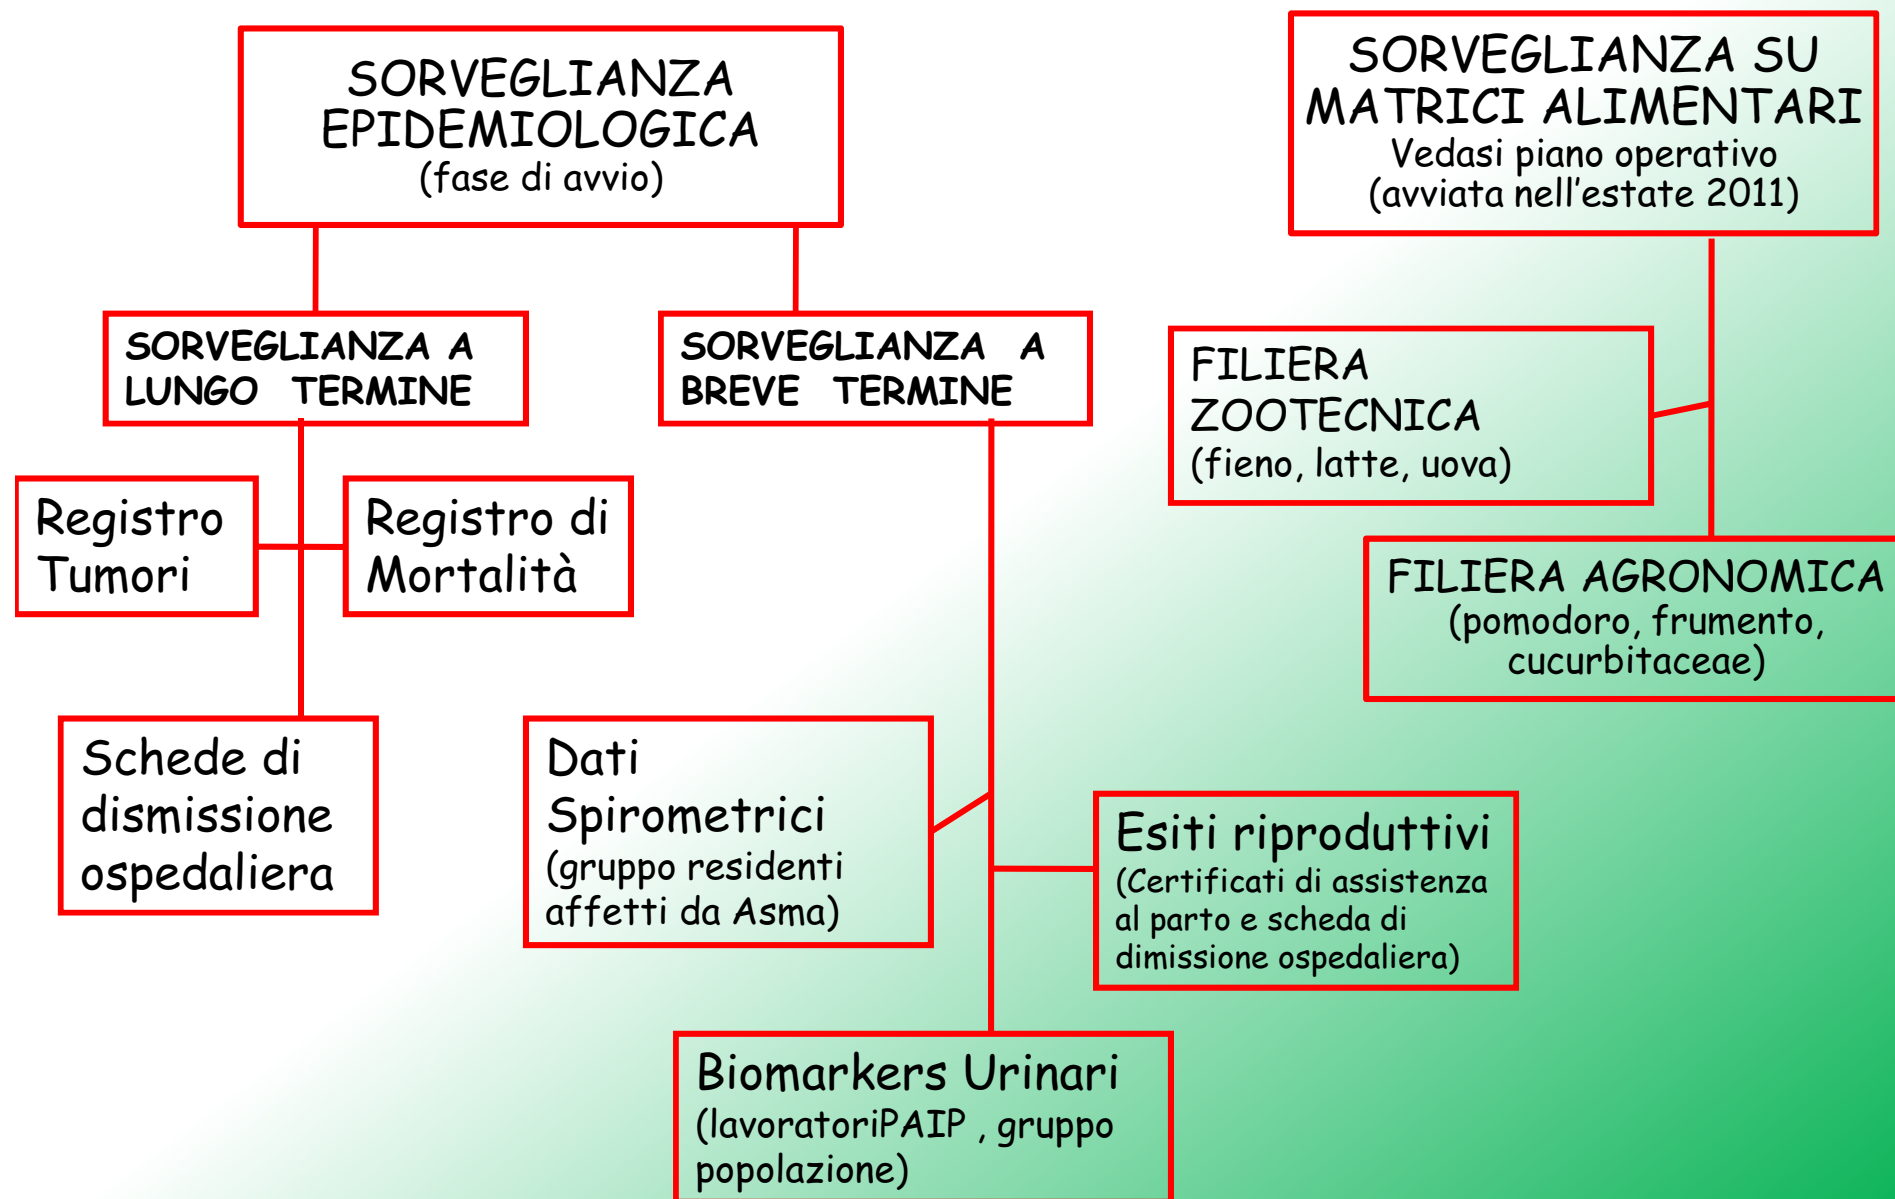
SORVEGLIANZA EPIDEMIOLOGICA
(fase di avvio)

SORVEGLIANZA SU MATRICI ALIMENTARI
Vedasi piano operativo
(avviata nell'estate 2011)

SORVEGLIANZA A LUNGO TERMINE

SORVEGLIANZA A BREVE TERMINE

FILIERA ZOOTECNICA
(fieno, latte, uova)

Registro Tumori

Registro di Mortalità

FILIERA AGRONOMICA
(pomodoro, frumento, cucurbitaceae)

Schede di dismissione ospedaliera

Dati Spirometrici
(gruppo residenti affetti da Asma)

Esiti riproduttivi
(Certificati di assistenza al parto e scheda di dimissione ospedaliera)

Biomarkers Urinari
(lavoratoriPAIP , gruppo popolazione)